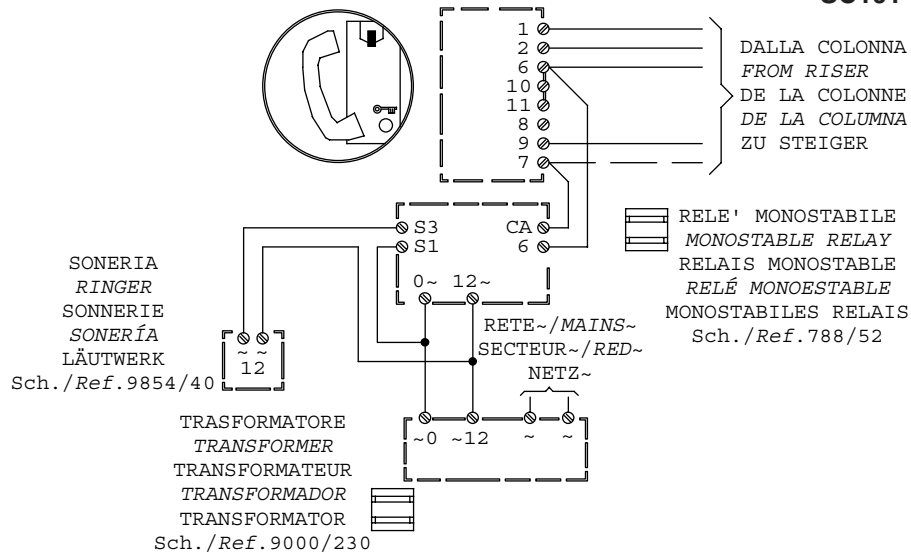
SC10F

1
2
6
10
11
8
9
7

DALLA COLONNA
*FROM RISER*
DE LA COLONNE
*DE LA COLUMNA*
ZU STEIGER

S3
S1
CA
6
0~ 12~

RELE' MONOSTABILE
*MONOSTABLE RELAY*
RELAIS MONOSTABLE
*RELÉ MONOESTABLE*
MONOSTABILES RELAIS
Sch./*Ref*.788/52

SONERIA
*RINGER*
SONNERIE
*SONERÍA*
LÄUTWERK
Sch./*Ref*.9854/40

~ ~
12

RETE~/*MAINS*~
SECTEUR~/*RED*~
NETZ~

TRASFORMATORE
*TRANSFORMER*
TRANSFORMATEUR
*TRANSFORMADOR*
TRANSFORMATOR
Sch./*Ref*.9000/230

~0 ~12 ~ ~